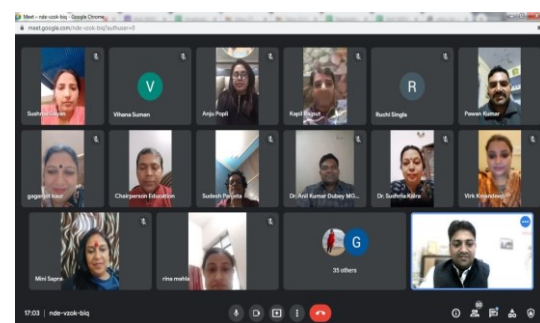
Meet - nde-vzok-biq - Google Chrome
meet.google.com/nde-vzok-biq?authuser=0

Sushma Gaur
V
Vihana Suman
Anju Popli
Kapil Rajput
R
Ruchi Singla
Pawan Kumar
gaganjit kaur
Chairperson Education
Sudesh Pahuja
Dr. Anil Kumar Dubey MG...
Dr. Sushma Kalra
Virk Kewaldeep
Mini Sapra
rina mehla
G
35 others

17:03 | nde-vzok-biq
60